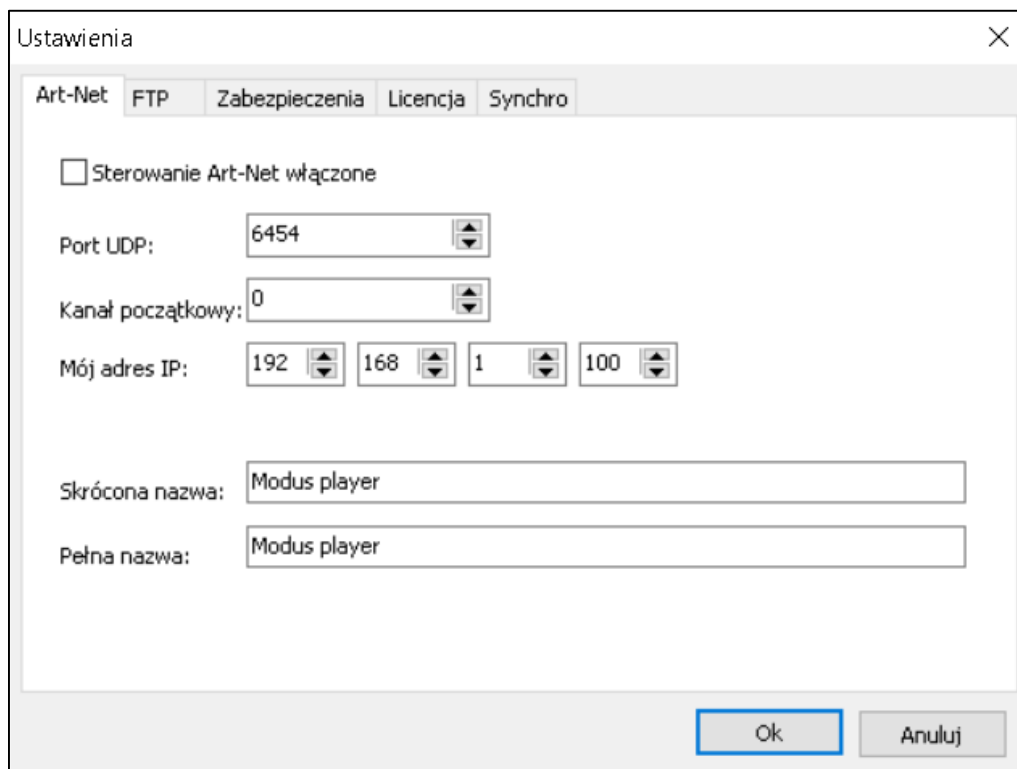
Ustawienia

Art-Net FTP Zabezpieczenia Licencja Synchro

Sterowanie Art-Net włączone

Port UDP: 6454

Kanał początkowy: 0

Mój adres IP: 192 168 1 100

Skrócona nazwa: Modus player

Pełna nazwa: Modus player

Ok Anuluj